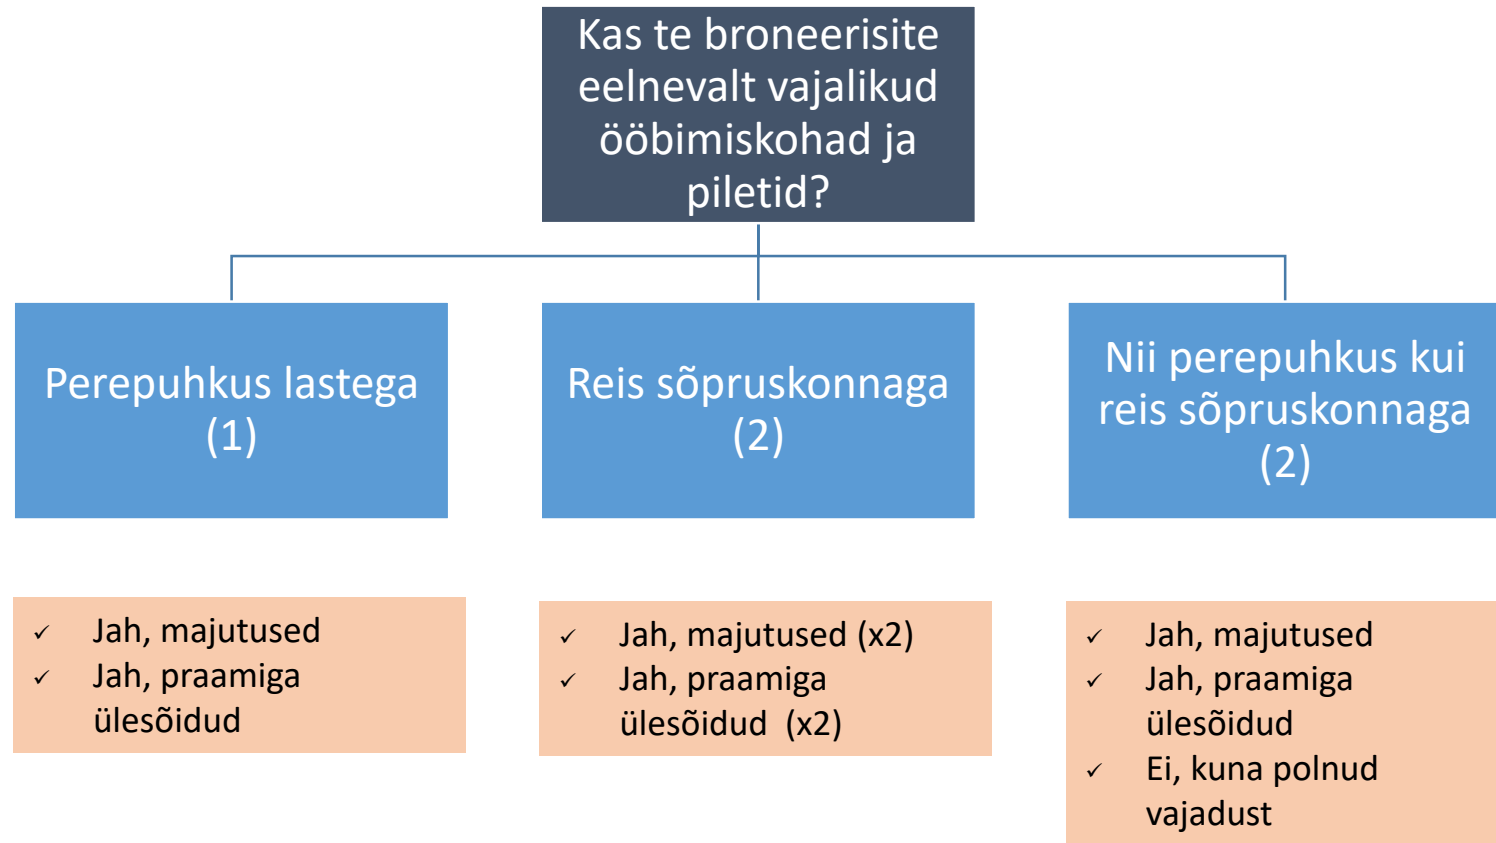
Kas te broneerisite eelnevalt vajalikud ööbimiskohad ja piletid?

Perepuhkus lastega (1)

Reis sõpruskonnaga (2)

Nii perepuhkus kui reis sõpruskonnaga (2)

✓ Jah, majutused
✓ Jah, praamiga ülesõidud

✓ Jah, majutused (x2)
✓ Jah, praamiga ülesõidud (x2)

✓ Jah, majutused
✓ Jah, praamiga ülesõidud
✓ Ei, kuna polnud vajadust